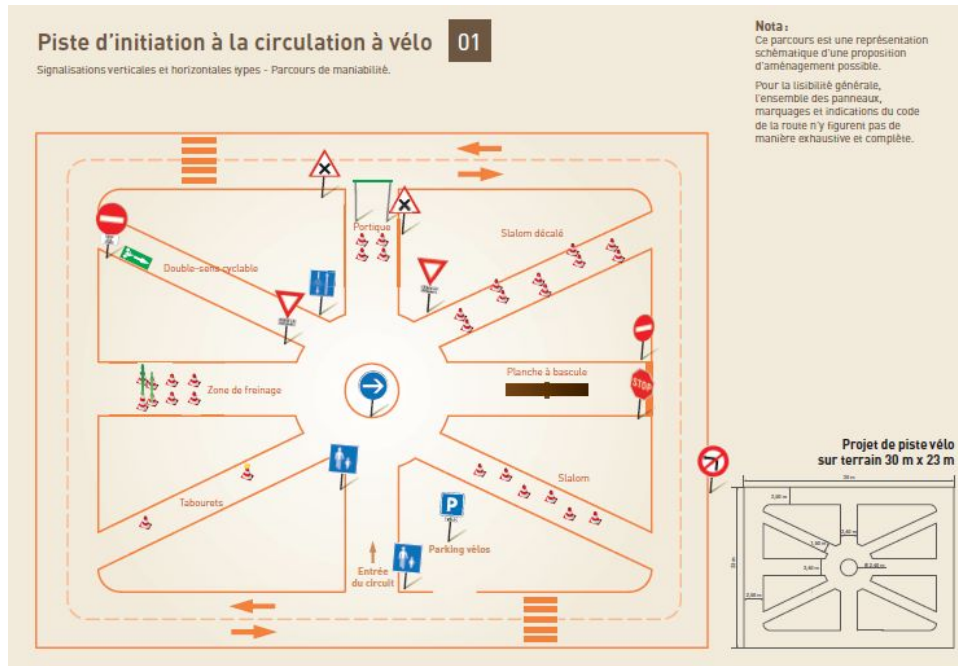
Piste d'initiation à la circulation à vélo 01

Signalisations verticales et horizontales types - Parcours de maniabilité.

Nota :
Ce parcours est une représentation schématique d'une proposition d'aménagement possible.

Pour la lisibilité générale, l'ensemble des panneaux, marquages et indications du code de la route n'y figurent pas de manière exhaustive et complète.

Portique

Slalom décalé

Double-sens cyclable

Zone de freinage

Planche à bascule

STOP

Slalom

Tabourets

Parking vélos

Entrée du circuit

Projet de piste vélo sur terrain 30 m x 23 m

30 m

23 m

2,00 m

2,40 m

3,50 m

3,40 m

Ø 2,40 m

2,00 m